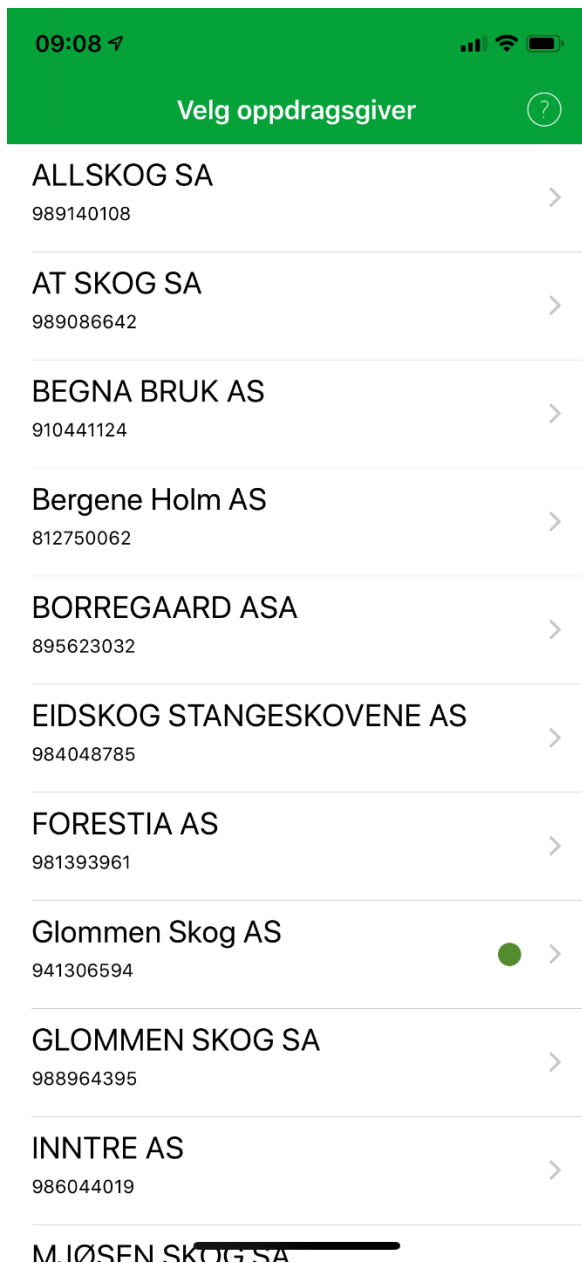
09:08

Velg oppdragsgiver

?

ALLSKOG SA
989140108

AT SKOG SA
989086642

BEGNA BRUK AS
910441124

Bergene Holm AS
812750062

BORREGAARD ASA
895623032

EIDSKOG STANGESKOVENE AS
984048785

FORESTIA AS
981393961

Glommen Skog AS
941306594

GLOMMEN SKOG SA
988964395

INNTRE AS
986044019

MJØSEN SKOG SA